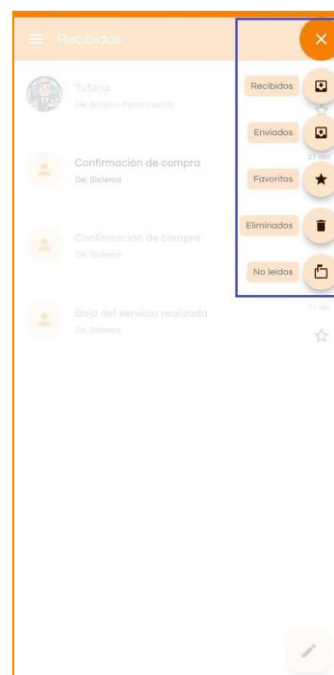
Recibidos

Tutoría
De: Antonio Pérez Castillo

Confirmación de compra
De: Sistema

Confirmación de compra
De: Sistema

Baja del servicio realizada
De: Sistema

21 abr

11 abr

Recibidos
Enviados
Favoritos
Eliminados
No leídos